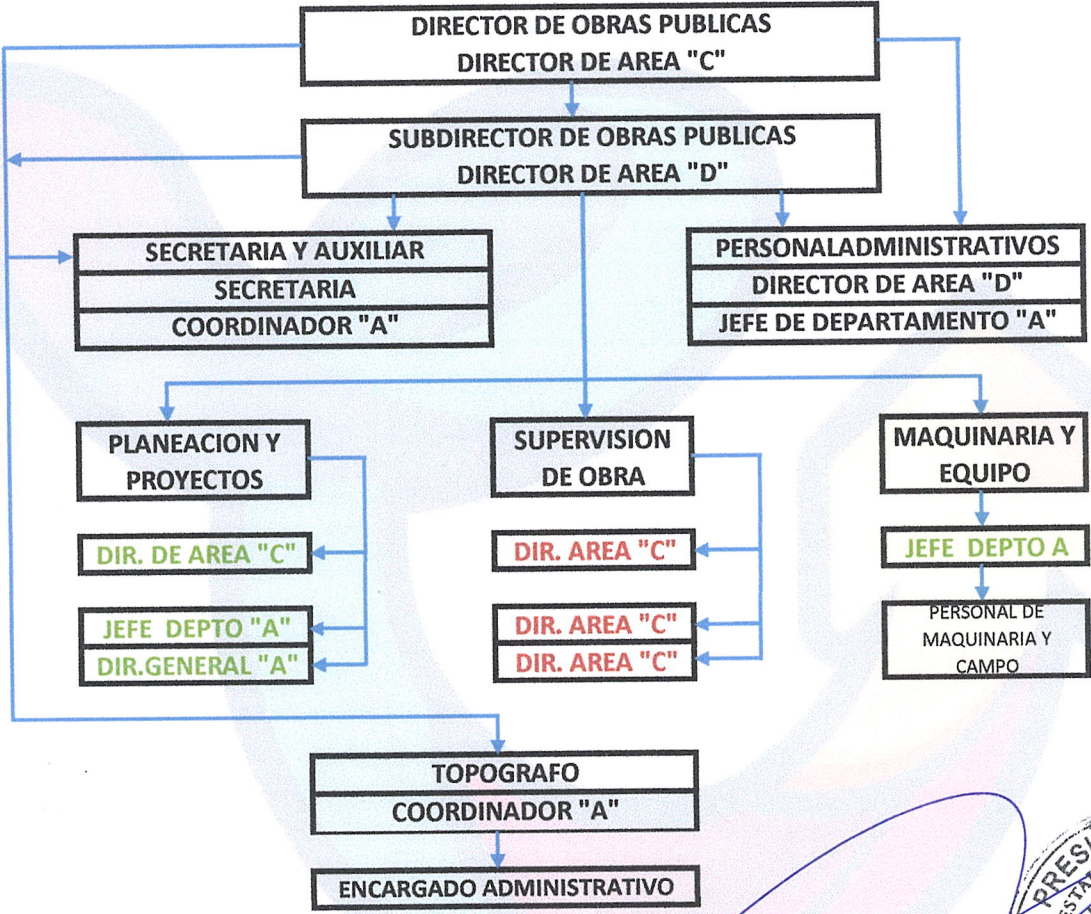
DIRECTOR DE OBRAS PUBLICAS
DIRECTOR DE AREA "C"

SUBDIRECTOR DE OBRAS PUBLICAS
DIRECTOR DE AREA "D"

SECRETARIA Y AUXILIAR
SECRETARIA
COORDINADOR "A"

PERSONALADMINISTRATIVOS
DIRECTOR DE AREA "D"
JEFE DE DEPARTAMENTO "A"

PLANEACION Y PROYECTOS

DIR. DE AREA "C"

JEFE DEPTO "A"
DIR.GENERAL "A"

SUPERVISION DE OBRA

DIR. AREA "C"

DIR. AREA "C"
DIR. AREA "C"

MAQUINARIA Y EQUIPO

JEFE DEPTO A

PERSONAL DE MAQUINARIA Y CAMPO

TOPOGRAFO
COORDINADOR "A"

ENCARGADO ADMINISTRATIVO

PRESI
ESTA